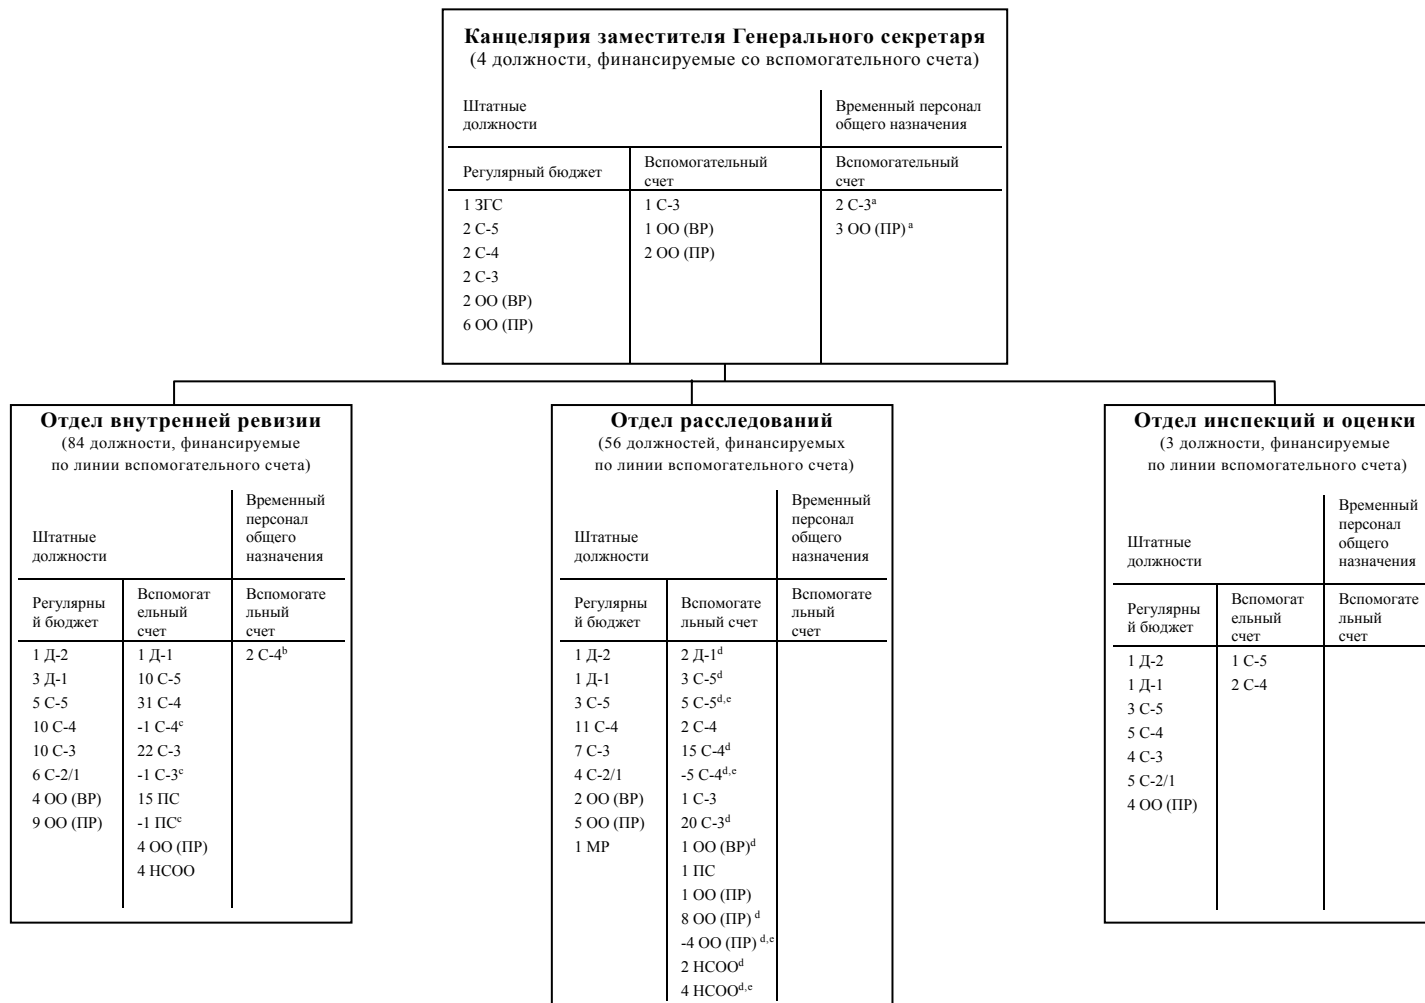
**Канцелярия заместителя Генерального секретаря**
(4 должности, финансируемые со вспомогательного счета)

| Штатные должности | | Временный персонал общего назначения |
|---|---|---|
| Регулярный бюджет | Вспомогательный счет | Вспомогательный счет |
| 1 ЗГС<br>2 С-5<br>2 С-4<br>2 С-3<br>2 ОО (ВР)<br>6 ОО (ПР) | 1 С-3<br>1 ОО (ВР)<br>2 ОО (ПР) | 2 С-3$^a$<br>3 ОО (ПР)$^a$ |

**Отдел внутренней ревизии**
(84 должности, финансируемые по линии вспомогательного счета)

| Штатные должности | | Временный персонал общего назначения |
|---|---|---|
| Регулярный бюджет | Вспомогательный счет | Вспомогательный счет |
| 1 Д-2<br>3 Д-1<br>5 С-5<br>10 С-4<br>10 С-3<br>6 С-2/1<br>4 ОО (ВР)<br>9 ОО (ПР) | 1 Д-1<br>10 С-5<br>31 С-4<br>-1 С-4$^c$<br>22 С-3<br>-1 С-3$^c$<br>15 ПС<br>-1 ПС$^c$<br>4 ОО (ПР)<br>4 НСОО | 2 С-4$^b$ |

**Отдел расследований**
(56 должностей, финансируемых по линии вспомогательного счета)

| Штатные должности | | Временный персонал общего назначения |
|---|---|---|
| Регулярный бюджет | Вспомогательный счет | Вспомогательный счет |
| 1 Д-2<br>1 Д-1<br>3 С-5<br>11 С-4<br>7 С-3<br>4 С-2/1<br>2 ОО (ВР)<br>5 ОО (ПР)<br>1 МР | 2 Д-1$^d$<br>3 С-5$^d$<br>5 С-5$^{d,e}$<br>2 С-4<br>15 С-4$^d$<br>-5 С-4$^{d,e}$<br>1 С-3<br>20 С-3$^d$<br>1 ОО (ВР)$^d$<br>1 ПС<br>1 ОО (ПР)<br>8 ОО (ПР)$^d$<br>-4 ОО (ПР)$^{d,e}$<br>2 НСОО$^d$<br>4 НСОО$^{d,e}$ | |

**Отдел инспекций и оценки**
(3 должности, финансируемые по линии вспомогательного счета)

| Штатные должности | | Временный персонал общего назначения |
|---|---|---|
| Регулярный бюджет | Вспомогательный счет | Вспомогательный счет |
| 1 Д-2<br>1 Д-1<br>3 С-5<br>5 С-4<br>4 С-3<br>5 С-2/1<br>4 ОО (ПР) | 1 С-5<br>2 С-4 | |